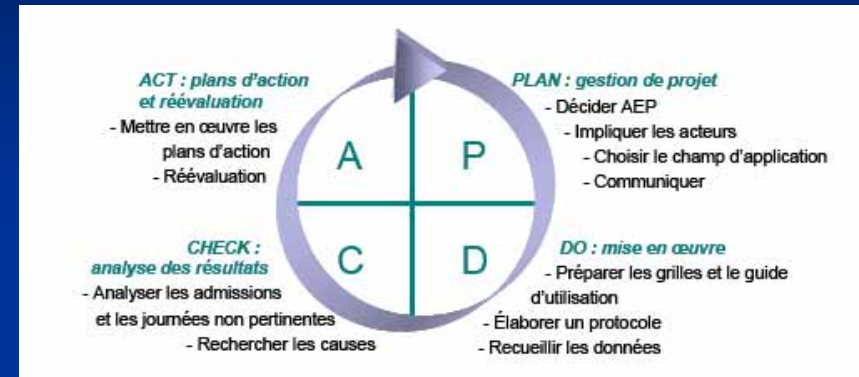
ACT : plans d'action et réévaluation
- Mettre en œuvre les plans d'action
- Réévaluation

PLAN : gestion de projet
- Décider AEP
- Impliquer les acteurs
- Choisir le champ d'application
- Communiquer

A

P

C

D

CHECK : analyse des résultats
- Analyser les admissions et les journées non pertinentes
- Rechercher les causes

DO : mise en œuvre
- Préparer les grilles et le guide d'utilisation
- Élaborer un protocole
- Recueillir les données